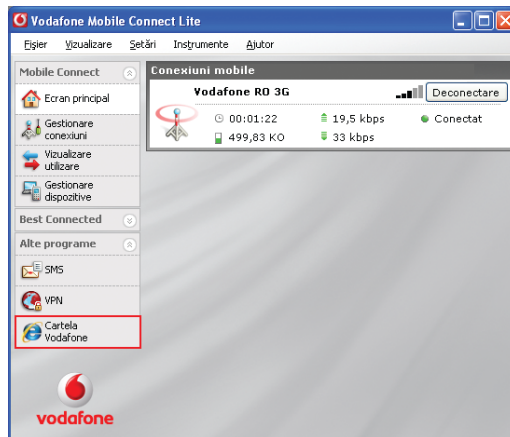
Vodafone Mobile Connect Lite

Fişier Vizualizare Setări Instrumente Ajutor

Mobile Connect

Ecran principal

Gestionare conexiuni

Vizualizare utilizare

Gestionare dispozitive

Best Connected

Alte programe

SMS

VPN

Cartela Vodafone

vodafone

Conexiuni mobile

Vodafone RO 3G

Deconectare

00:01:22

19,5 kbps

Conectat

499,83 KO

33 kbps